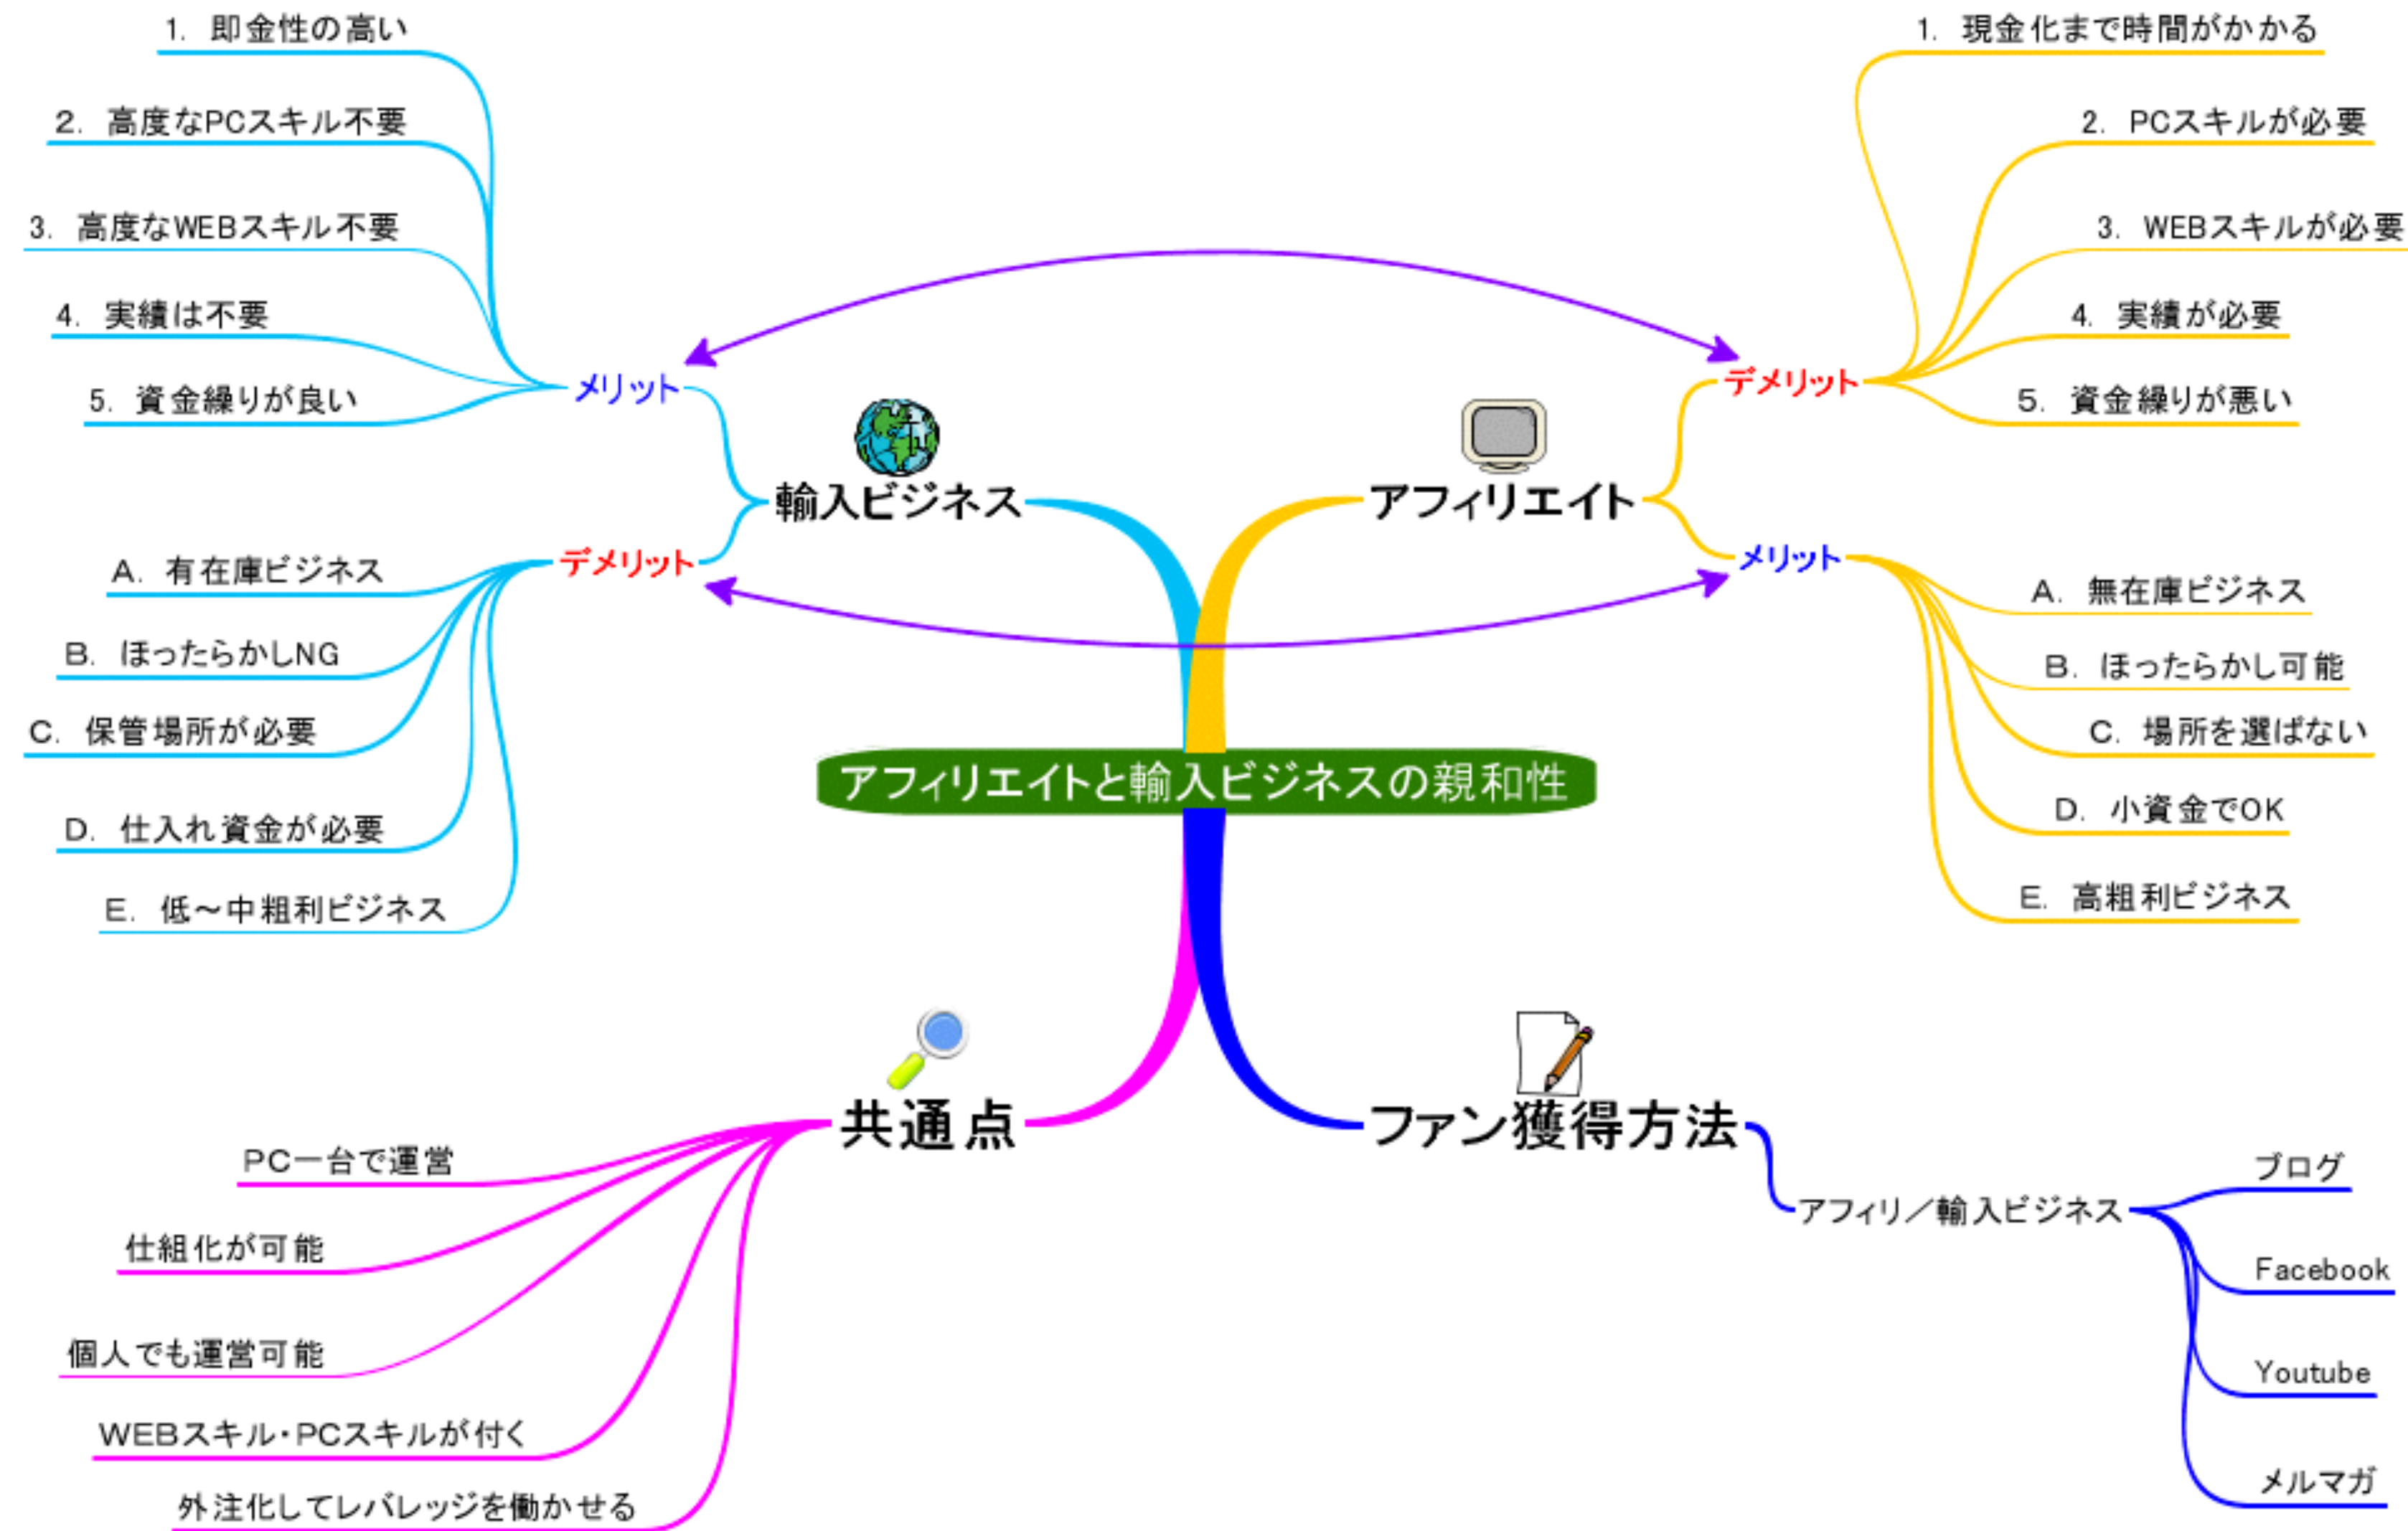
アフィリエイトと輸入ビジネスの親和性

輸入ビジネス

メリット
1. 即金性の高い
2. 高度なPCスキル不要
3. 高度なWEBスキル不要
4. 実績は不要
5. 資金繰りが良い

デメリット
A. 有在庫ビジネス
B. ほったらかしNG
C. 保管場所が必要
D. 仕入れ資金が必要
E. 低～中粗利ビジネス

アフィリエイト

デメリット
1. 現金化まで時間がかかる
2. PCスキルが必要
3. WEBスキルが必要
4. 実績が必要
5. 資金繰りが悪い

メリット
A. 無在庫ビジネス
B. ほったらかし可能
C. 場所を選ばない
D. 小資金でOK
E. 高粗利ビジネス

共通点
PC一台で運営
仕組化が可能
個人でも運営可能
WEBスキル・PCスキルが付く
外注化してレバレッジを働かせる

ファン獲得方法
アフィリ／輸入ビジネス
ブログ
Facebook
Youtube
メルマガ